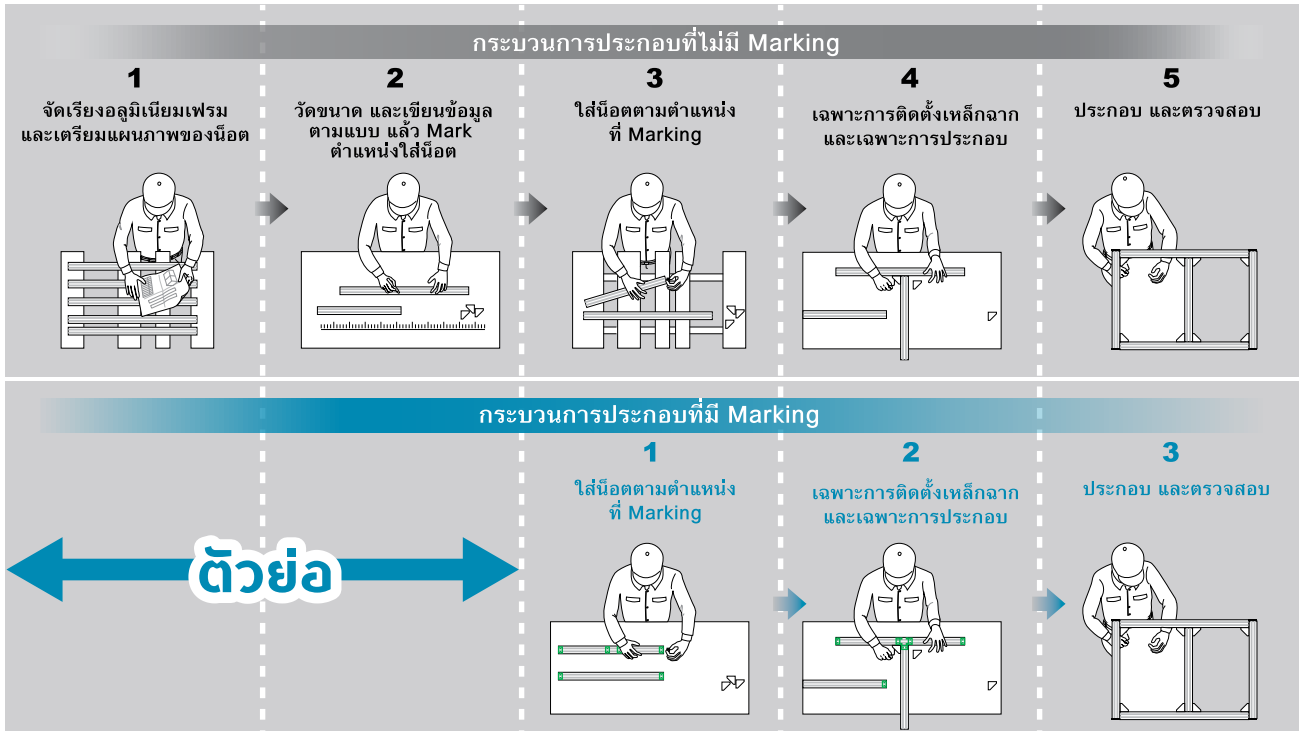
กระบวนการประกอบที่ไม่มี Marking

1
จัดเรียงอลูมิเนียมเฟรม และเตรียมแผนภาพของน็อต

2
วัดขนาด และเขียนข้อมูลตามแบบ แล้ว Mark ตำแหน่งใส่น็อต

3
ใส่น็อตตามตำแหน่งที่ Marking

4
เฉพาะการติดตั้งเหล็กฉาก และเฉพาะการประกอบ

5
ประกอบ และตรวจสอบ

กระบวนการประกอบที่มี Marking

ตัวย่อ

1
ใส่น็อตตามตำแหน่งที่ Marking

2
เฉพาะการติดตั้งเหล็กฉาก และเฉพาะการประกอบ

3
ประกอบ และตรวจสอบ